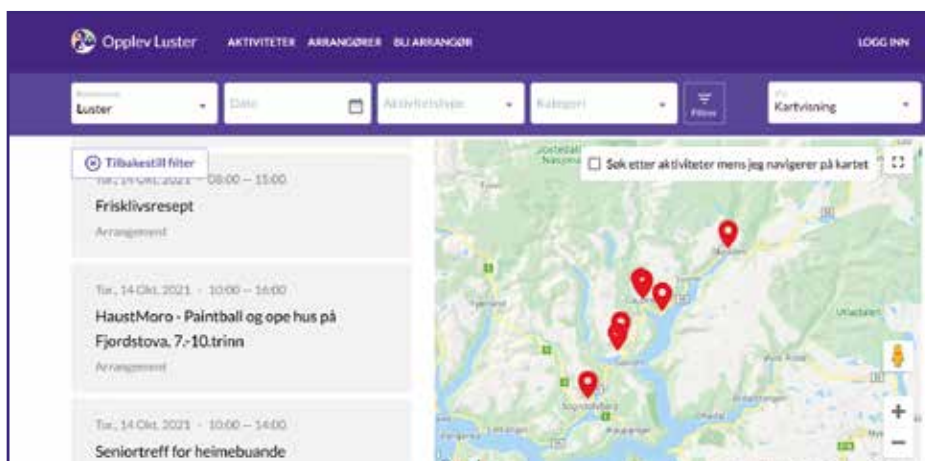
Opplev Luster AKTIVITETER ARRANGØRER BLI ARRANGØR LOGG INN

Kommune
Luster

Dato

Aktivitetstype

Kategori

Filtrer

Vis
Kartvisning

Tilbakestill filter

Tor., 14 Okt. 2021 - 08:00 — 15:00
Frisklivsresept
Arrangement

Tor., 14 Okt. 2021 - 10:00 — 16:00
HaustMoro - Paintball og ope hus på Fjordstova, 7.-10.trinn
Arrangement

Tor., 14 Okt. 2021 - 10:00 — 14:00
Seniortreff for heimebuande

Søk etter aktiviteter mens jeg navigerer på kartet

Jostedal
Nasjonalpark

Gaupne

Sogndalsfjøra

Kaupanger

Utladalen

+
−